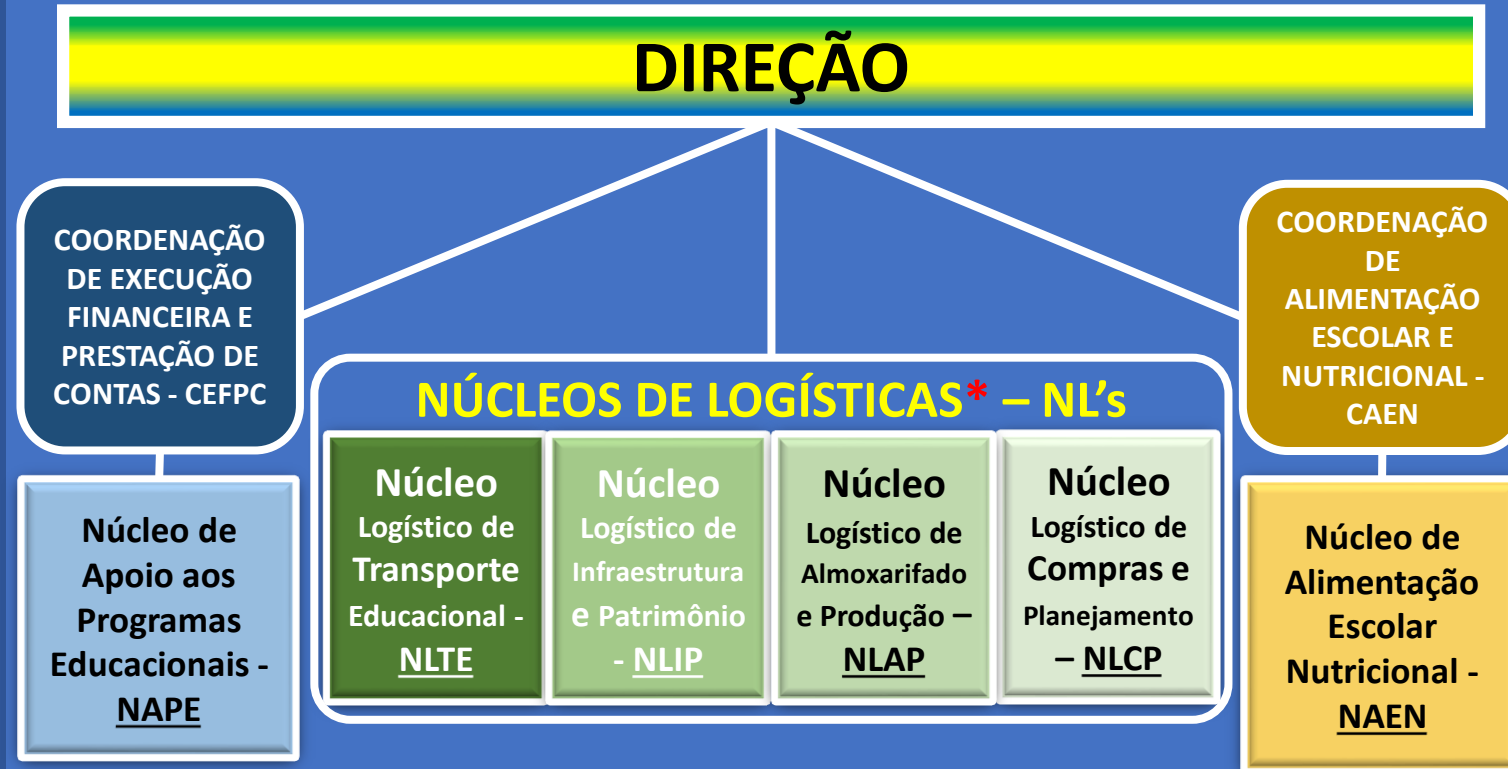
DIREÇÃO

COORDENAÇÃO DE EXECUÇÃO FINANCEIRA E PRESTAÇÃO DE CONTAS - CEFPC

Núcleo de Apoio aos Programas Educacionais - NAPE

NÚCLEOS DE LOGÍSTICAS* – NL's

Núcleo Logístico de Transporte Educacional - NLTE

Núcleo Logístico de Infraestrutura e Patrimônio - NLIP

Núcleo Logístico de Almoxarifado e Produção – NLAP

Núcleo Logístico de Compras e Planejamento – NLCP

COORDENAÇÃO DE ALIMENTAÇÃO ESCOLAR E NUTRICIONAL - CAEN

Núcleo de Alimentação Escolar Nutricional - NAEN